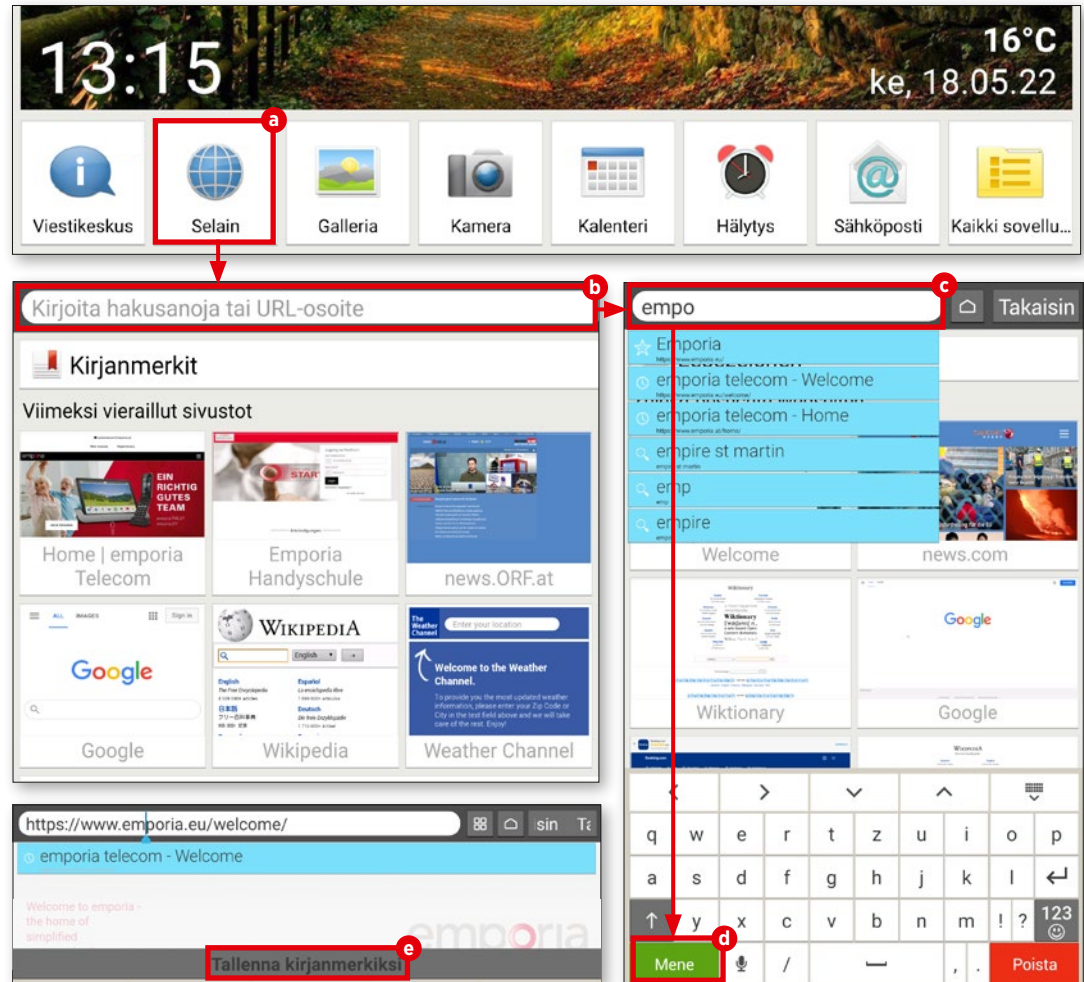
13:15

16°C
ke, 18.05.22

a

Viestikeskus
Selain
Galleria
Kamera
Kalenteri
Hälytys
Sähköposti
Kaikki sovellu

b

Kirjoita hakusanoja tai URL-osoite

Kirjanmerkit

Viimeksi vieraillut sivustot

EIN RICHTIG GUTES TEAM

Home | emporia Telecom
Emporia Handyschule
news.ORF.at

ALL IMAGES
Sign in
Google

WIKIPEDIA
English
Español
日本語
Deutsch

The Weather Channel
Enter your location
Welcome to the Weather Channel.
To provide you the most updated weather information, please enter your Zip Code or City in the text field above and we will take care of the rest. Enjoy!

Google
Wikipedia
Weather Channel

c

empo
Takaisin

Emporia
emporia telecom - Welcome
emporia telecom - Home
empire st martin
emp
empire

Welcome
news.com

Wiktionary
Google

Wiktionary
Google

q w e r t z u i o p
a s d f g h j k l
y x c v b n m ! ?
123

d

Mene
/
, .
Poista

https://www.emporia.eu/welcome/
sin Ta

emporia telecom - Welcome

Welcome to emporia - the home of simplified

emporia

e

Tallenna kirjanmerkiksi